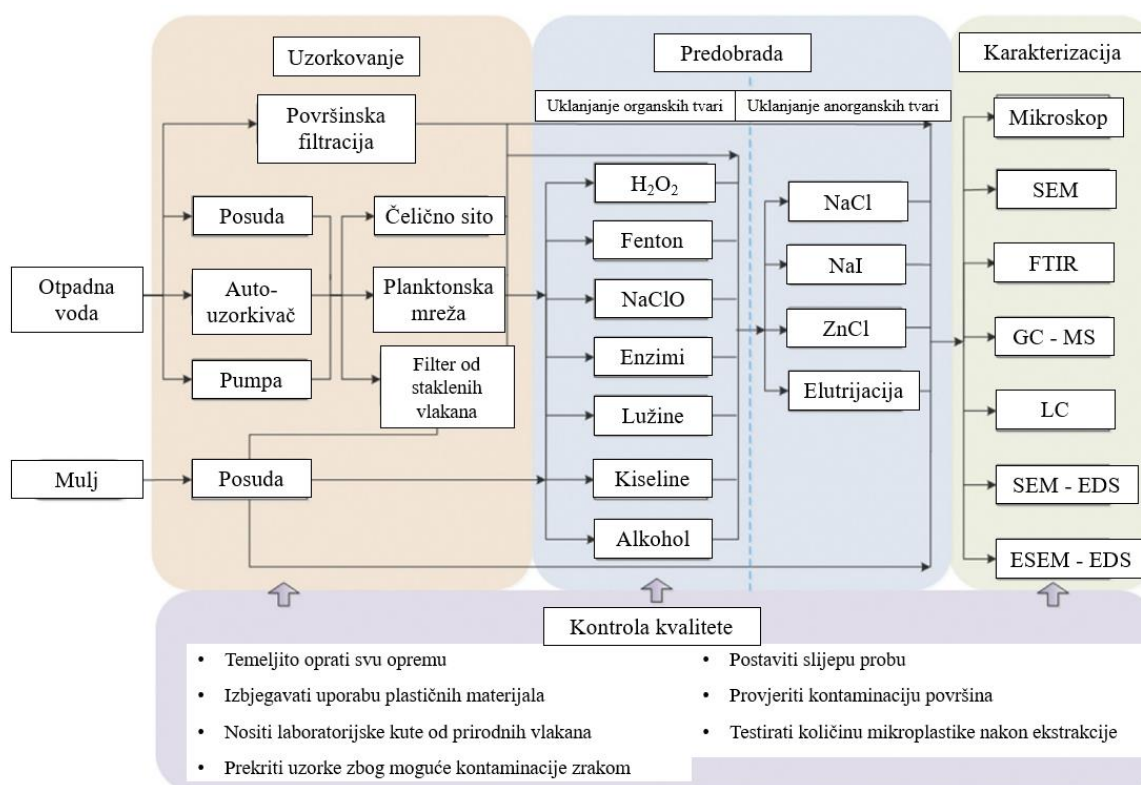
Uzorkovanje

Predobrada

Karakterizacija

Uklanjanje organskih tvari

Uklanjanje anorganskih tvari

Površinska filtracija

Posuda

Čelično sito

Otpadna voda

Auto-uzorkivač

Planktonska mreža

Pumpa

Filter od staklenih vlakana

Mulj

Posuda

$H_2O_2$

Fenton

NaClO

Enzimi

Lužine

Kiseline

Alkohol

NaCl

NaI

ZnCl

Elutrijacija

Mikroskop

SEM

FTIR

GC - MS

LC

SEM - EDS

ESEM - EDS

Kontrola kvalitete

• Temeljito oprati svu opremu
• Izbjegavati uporabu plastičnih materijala
• Nositi laboratorijske kute od prirodnih vlakana
• Prekriti uzorke zbog moguće kontaminacije zrakom

• Postaviti slijepu probu
• Provjeriti kontaminaciju površina
• Testirati količinu mikroplastike nakon ekstrakcije